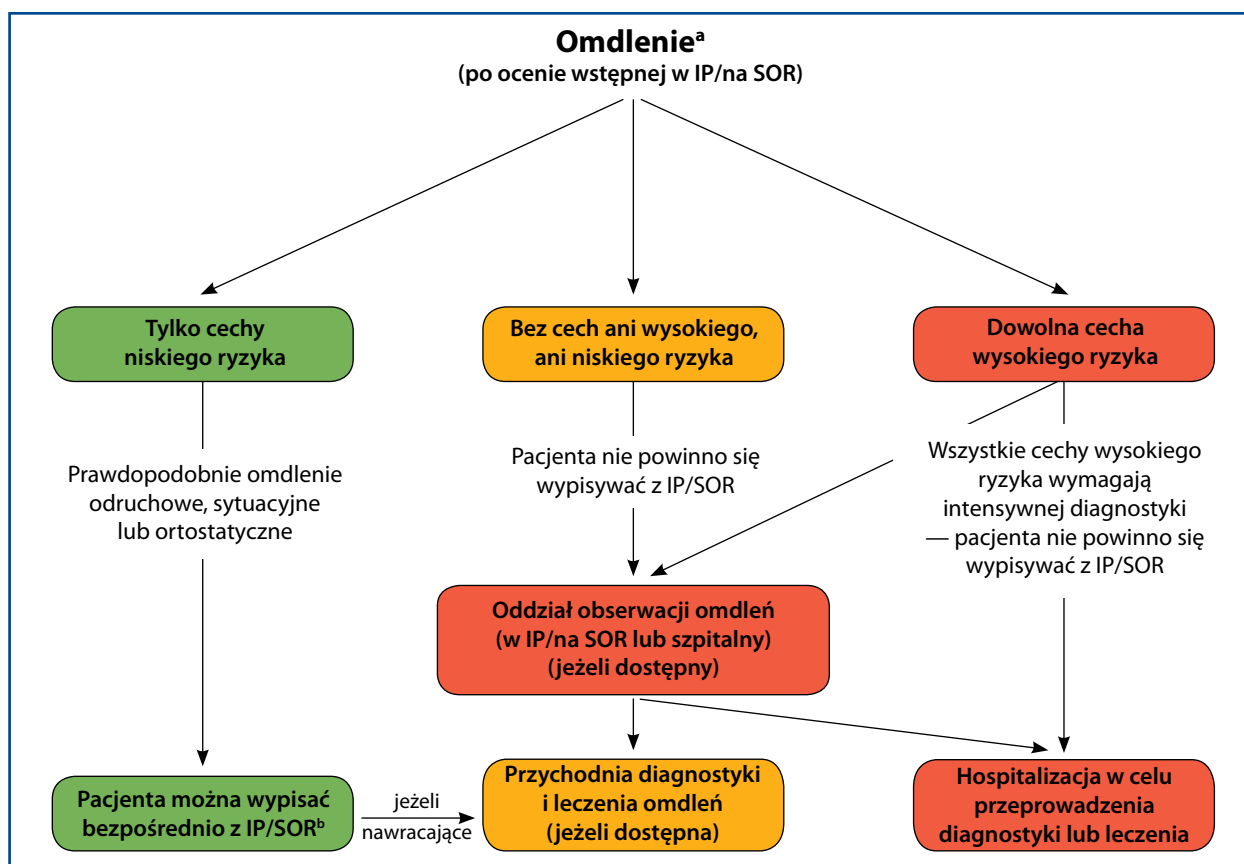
**Omdlenie$^{a}$**
(po ocenie wstępnej w IP/na SOR)

Tylko cechy niskiego ryzyka

Bez cech ani wysokiego, ani niskiego ryzyka

Dowolna cecha wysokiego ryzyka

Prawdopodobnie omdlenie odruchowe, sytuacyjne lub ortostatyczne

Pacjenta nie powinno się wypisywać z IP/SOR

Wszystkie cechy wysokiego ryzyka wymagają intensywnej diagnostyki — pacjenta nie powinno się wypisywać z IP/SOR

Oddział obserwacji omdleń (w IP/na SOR lub szpitalny) (jeżeli dostępny)

Pacjenta można wypisać bezpośrednio z IP/SOR$^{b}$

jeżeli nawracające

Przychodnia diagnostyki i leczenia omdleń (jeżeli dostępna)

Hospitalizacja w celu przeprowadzenia diagnostyki lub leczenia